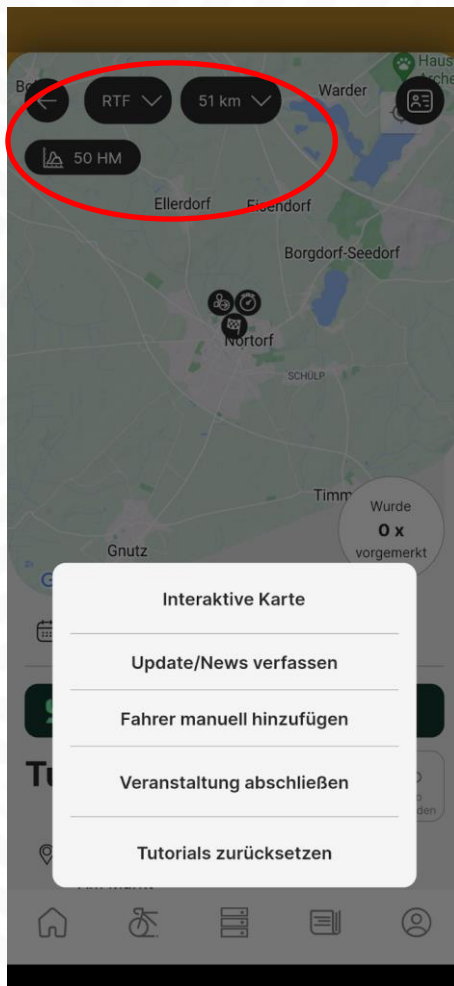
RTF
51 km
50 HM
Warder
Ellerdorf
Eisendorf
Borgdorf-Seedorf
Nortorf
SCHÜLP
Timm
Gnutz
Wurde
0 x
vorgemerkt

Interaktive Karte
Update/News verfassen
Fahrer manuell hinzufügen
Veranstaltung abschließen
Tutorials zurücksetzen